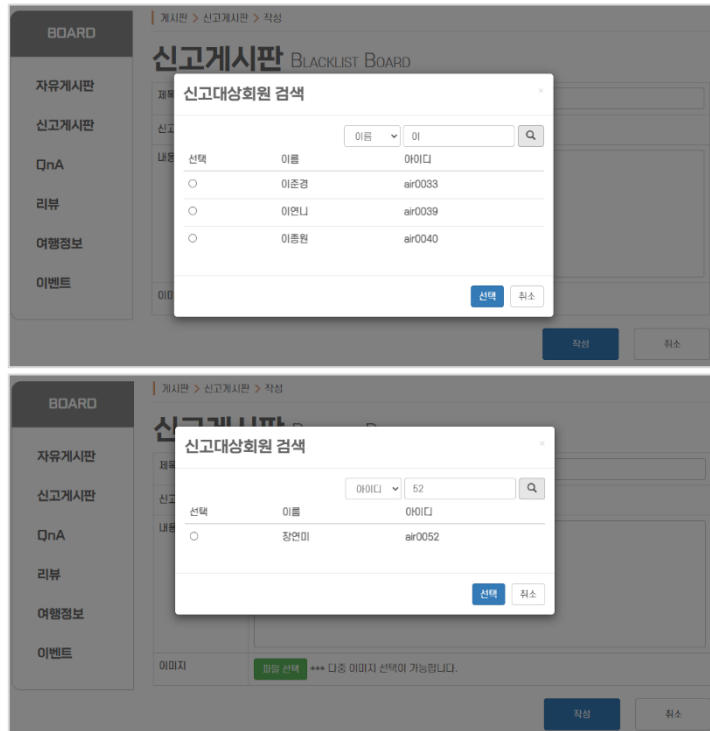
BOARD

자유게시판

신고게시판

QnA

리뷰

여행정보

이벤트

게시판 > 신고게시판 > 작성

신고게시판 BLACKLIST BOARD

제목

신고

내용

이미

신고대상회원 검색

×

이름 ⌄ 이

| 선택 | 이름 | 아이디 |
|---|---|---|
| ○ | 이준경 | air0033 |
| ○ | 이연니 | air0039 |
| ○ | 이종원 | air0040 |

선택 취소

작성 취소

BOARD

자유게시판

신고게시판

QnA

리뷰

여행정보

이벤트

게시판 > 신고게시판 > 작성

신고게시판

제목

신고

내용

이미지

파일 선택 *** 다중 이미지 선택이 가능합니다.

신고대상회원 검색

×

아이디 ⌄ 52

| 선택 | 이름 | 아이디 |
|---|---|---|
| ○ | 장연미 | air0052 |

선택 취소

작성 취소